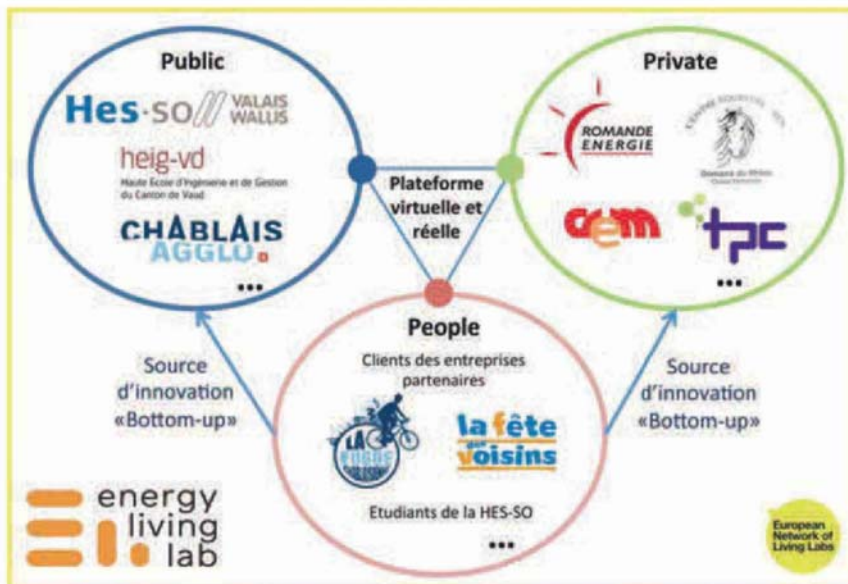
Public

Hes·so// VALAIS WALLIS

heig-vd
Haute Ecole d'Ingénierie et de Gestion du Canton de Vaud

CHABLAIS AGGLO

•••

Private

ROMANDE ENERGIE

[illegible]
Domaine du Rhône

cem

tpc

•••

Plateforme virtuelle et réelle

People

Clients des entreprises partenaires

LA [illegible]

la fête des voisins

Etudiants de la HES-SO

•••

Source d'innovation «Bottom-up»

Source d'innovation «Bottom-up»

energy living lab

European Network of Living Labs